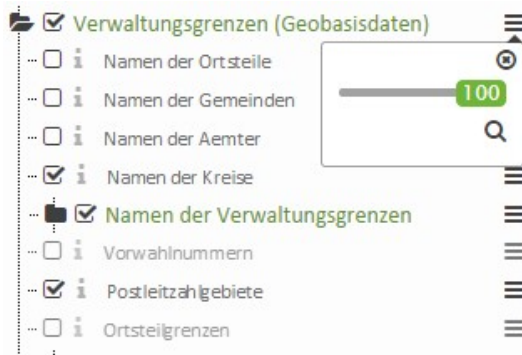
Verwaltungsgrenzen (Geobasisdaten)
i Namen der Ortsteile
i Namen der Gemeinden
i Namen der Aemter
i Namen der Kreise
Namen der Verwaltungsgrenzen
i Vorwahlnummern
i Postleitzahlgebiete
i Ortsteilgrenzen
100